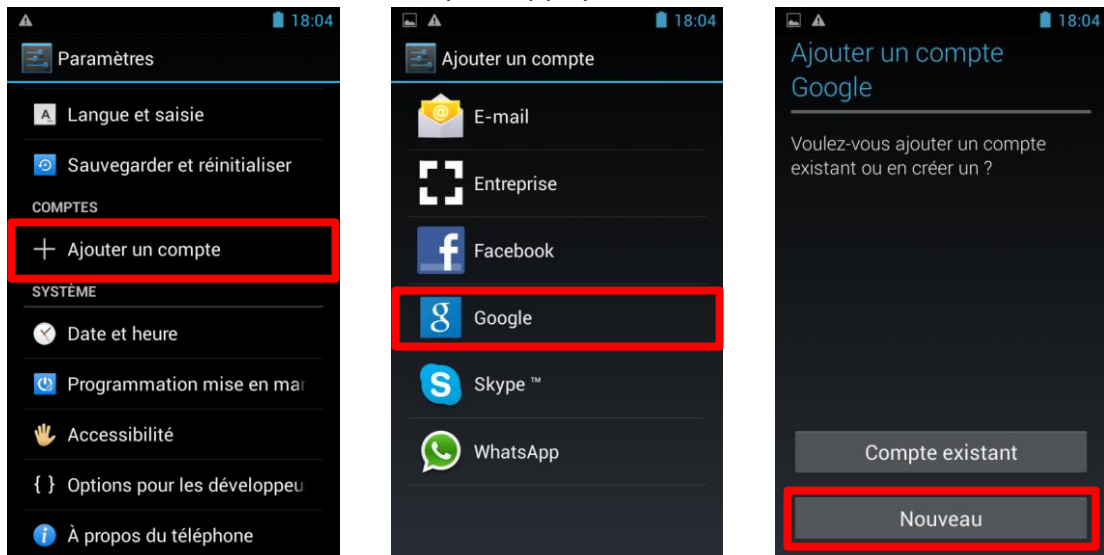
18:04

Paramètres

Langue et saisie

Sauvegarder et réinitialiser

COMPTES

Ajouter un compte

SYSTÈME

Date et heure

Programmation mise en mar

Accessibilité

Options pour les développeu

À propos du téléphone

18:04

Ajouter un compte

E-mail

Entreprise

Facebook

Google

Skype ™

WhatsApp

18:04

Ajouter un compte Google

Voulez-vous ajouter un compte existant ou en créer un ?

Compte existant

Nouveau